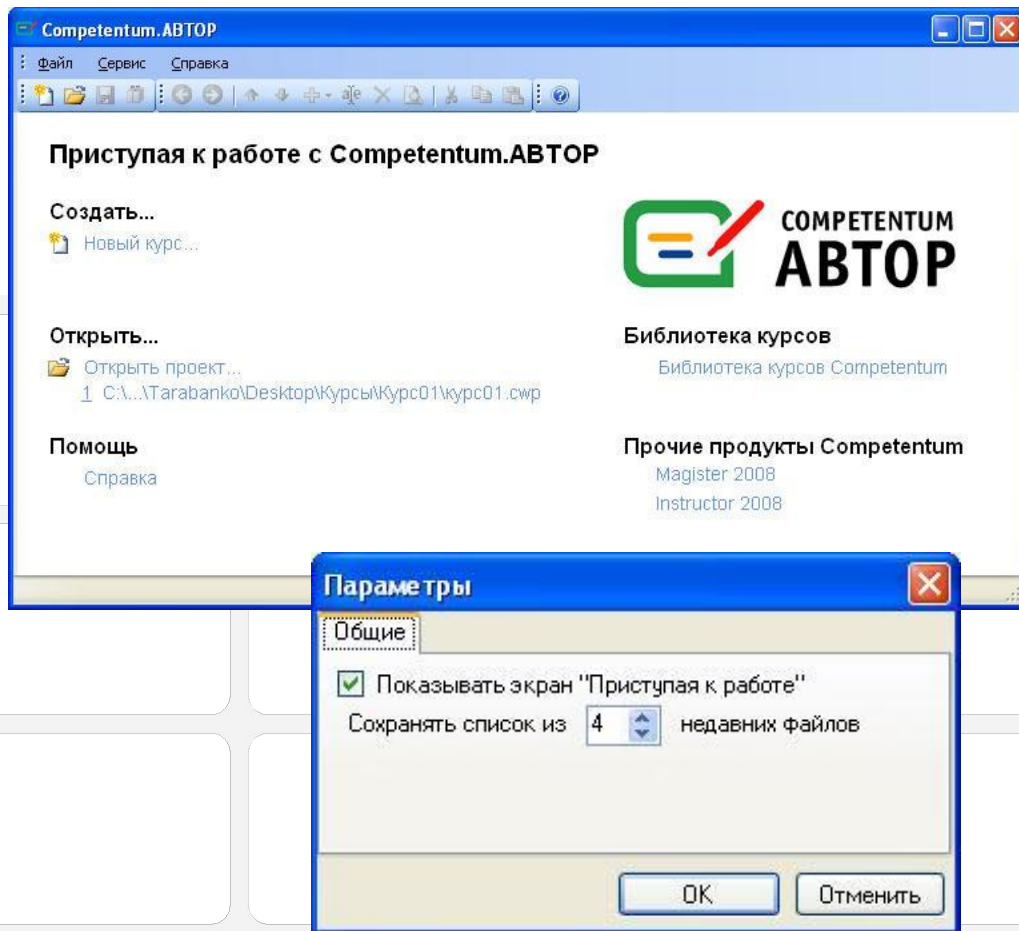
Competentum.АВТОР

Файл Сервис Справка

Приступая к работе с Competentum.АВТОР

Создать...

Новый курс...

COMPETENTUM АВТОР

Открыть...

Открыть проект...

1 C:\...\Tarabanko\Desktop\Курсы\Курс01\курс01.cwp

Библиотека курсов

Библиотека курсов Competentum

Помощь

Справка

Прочие продукты Competentum

Magister 2008

Instructor 2008

Параметры

Общие

Показывать экран "Приступая к работе"

Сохранять список из 4 недавних файлов

OK

Отменить